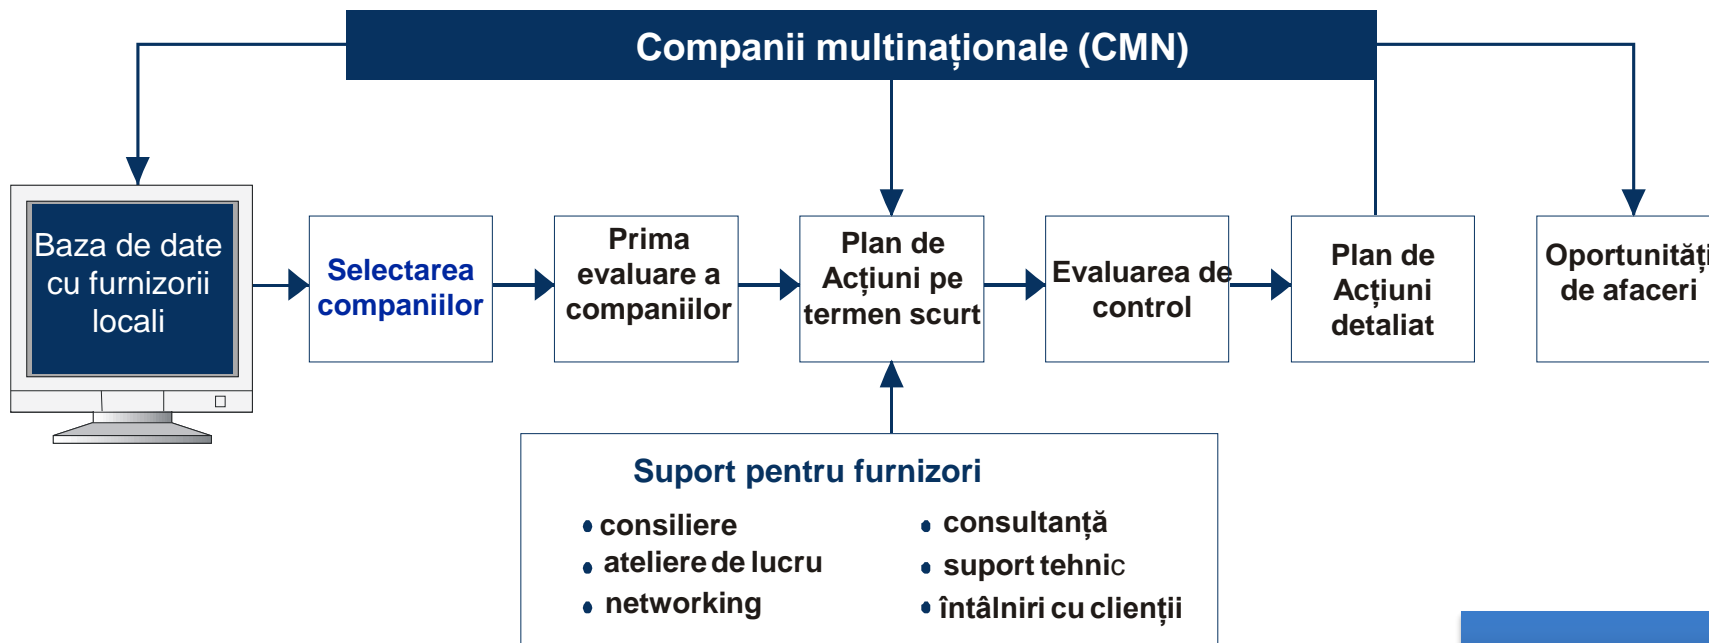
Companii multinaționale (CMN)

Baza de date cu furnizorii locali

Selectarea companiilor

Prima evaluare a companiilor

Plan de Acțiuni pe termen scurt

Evaluarea de control

Plan de Acțiuni detaliat

Oportunități de afaceri

Suport pentru furnizori

• consiliere
• ateliere de lucru
• networking

• consultanță
• suport tehnic
• întâlniri cu clienții